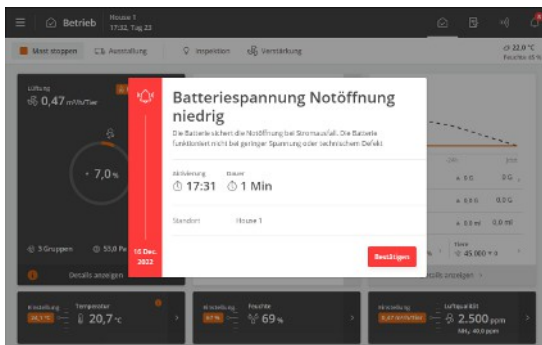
Betrieb House 1
17:32, Tag 23

Mast stoppen
Ausstallung
Inspektion
Verstärkung
22,0 °C
Feuchte 65 %

Lüftung
0,47 m³/h/Tier
7,0 %
3 Gruppen
55,0 Pa
Details anzeigen

Batteriespannung Notöffnung niedrig

Die Batterie sichert die Notöffnung bei Stromausfall. Die Batterie funktioniert nicht bei geringer Spannung oder technischem Defekt

Aktivierung
17:31
Dauer
1 Min

Standort
House 1

16 Dez. 2022

Bestätigen

24h
36h
± 0 G
0 G
± 0 G
0 G
± 0 ml
0 ml
Tiere
45 000 + 0
Details anzeigen

Einstellung
24,5 °C
Temperatur
20,7 °C

Einstellung
67 %
Feuchte
69 %

Einstellung
Luftqual. Kit
2.500 ppm
NH₃ 40,0 ppm